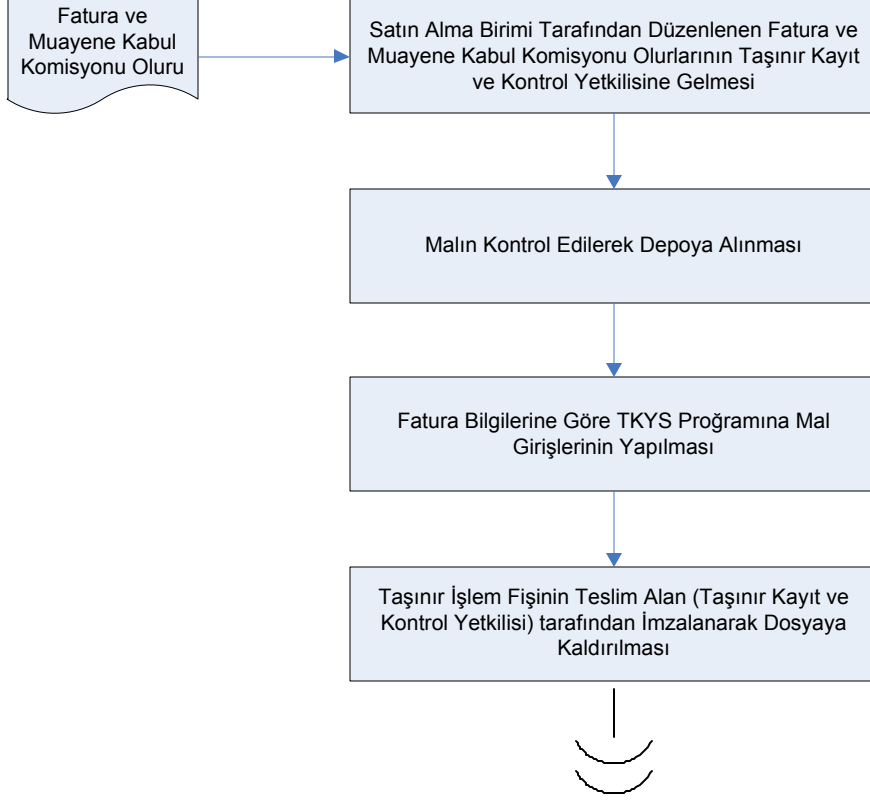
Fatura ve Muayene Kabul Komisyonu Oluru

Satın Alma Birimi Tarafından Düzenlenen Fatura ve Muayene Kabul Komisyonu Olurlarının Taşınır Kayıt ve Kontrol Yetkilisine Gelmesi

Malın Kontrol Edilerek Depoya Alınması

Fatura Bilgilerine Göre TKYS Proğramına Mal Girişlerinin Yapılması

Taşınır İşlem Fişinin Teslim Alan (Taşınır Kayıt ve Kontrol Yetkilisi) tarafından İmzalanarak Dosyaya Kaldırılması